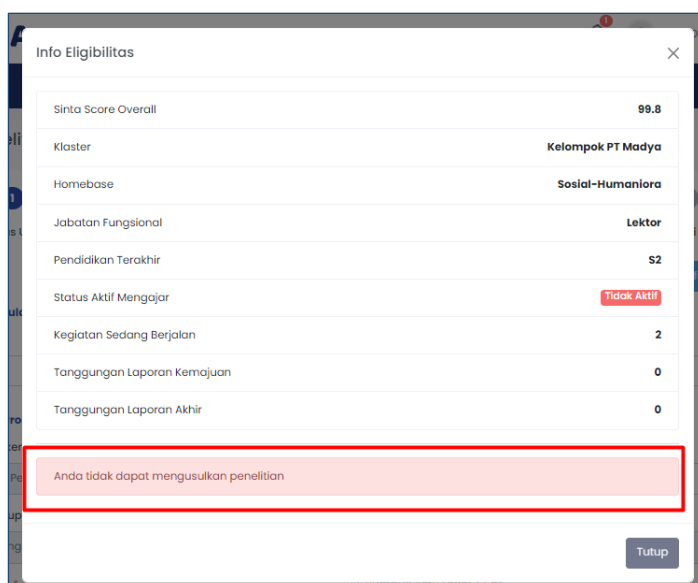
Info Eligibilitas

| | |
|---|---|
| Sinta Score Overall | 99.8 |
| Klaster | Kelompok PT Madya |
| Homebase | Sosial-Humaniora |
| Jabatan Fungsional | Lektor |
| Pendidikan Terakhir | S2 |
| Status Aktif Mengajar | Tidak Aktif |
| Kegiatan Sedang Berjalan | 2 |
| Tanggungan Laporan Kemajuan | 0 |
| Tanggungan Laporan Akhir | 0 |

Anda tidak dapat mengusulkan penelitian

Tutup